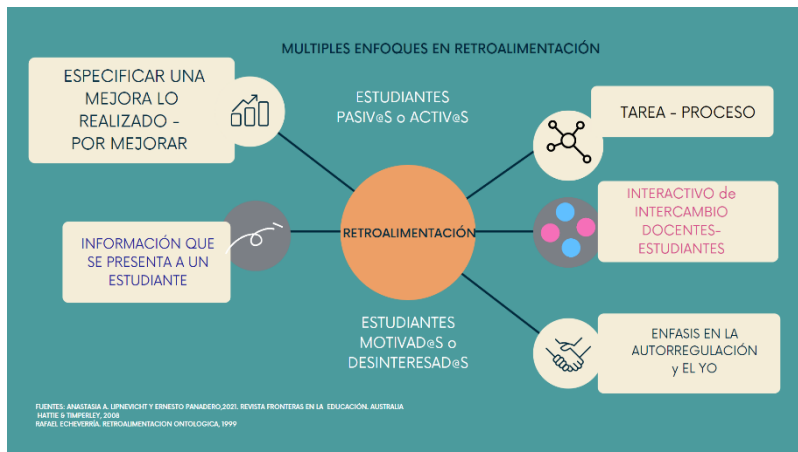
MULTIPLES ENFOQUES EN RETROALIMENTACIÓN

ESPECIFICAR UNA MEJORA LO REALIZADO - POR MEJORAR

ESTUDIANTES PASIV@S o ACTIV@S

TAREA - PROCESO

INFORMACIÓN QUE SE PRESENTA A UN ESTUDIANTE

RETROALIMENTACIÓN

INTERACTIVO de INTERCAMBIO DOCENTES-ESTUDIANTES

ESTUDIANTES MOTIVAD@S o DESINTERESAD@S

ENFASIS EN LA AUTORREGULACIÓN y EL YO

FUENTES: ANASTASIA A. LIPNEVICHT Y ERNESTO PANADERO,2021. REVISTA FRONTERAS EN LA EDUCACIÓN. AUSTRALIA
HATTIE & TIMPERLEY, 2008
RAFAEL ECHEVERRÍA. RETROALIMENTACION ONTOLOGICA, 1999